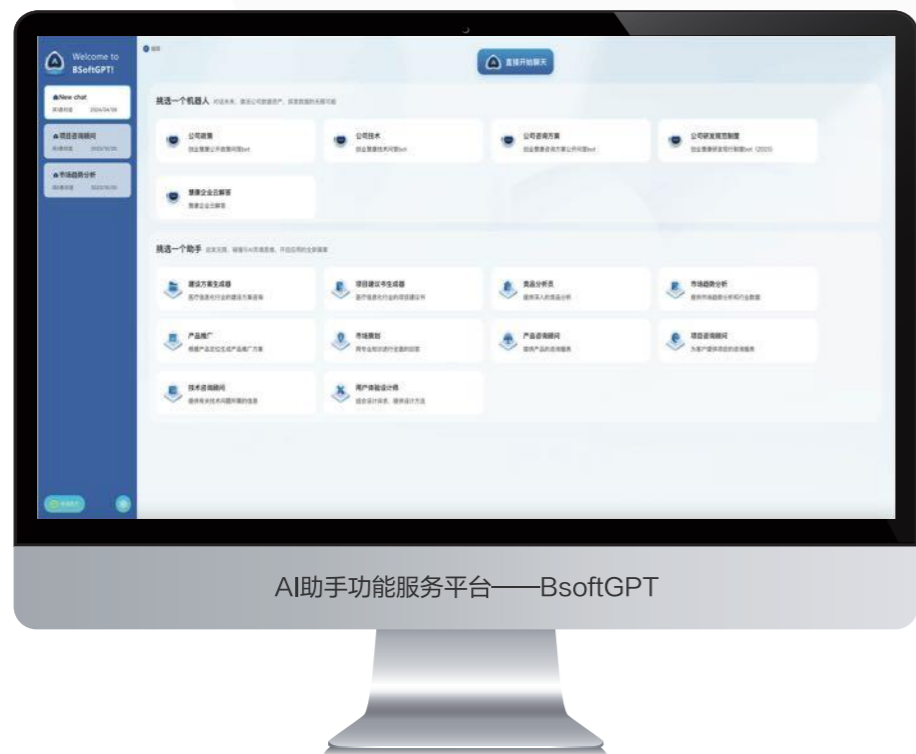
Welcome to BSoftGPT!

New chat

项目咨询顾问

市场趋势分析

直接开始聊天

挑选一个机器人

公司政策

公司技术

公司咨询方案

公司研发规范制度

慧康企业云解答

挑选一个助手

建设方案生成器

项目建议书生成器

竞品分析员

市场趋势分析

产品推广

市场策划

产品咨询顾问

项目咨询顾问

技术咨询顾问

用户体验设计师

AI助手功能服务平台——BsoftGPT